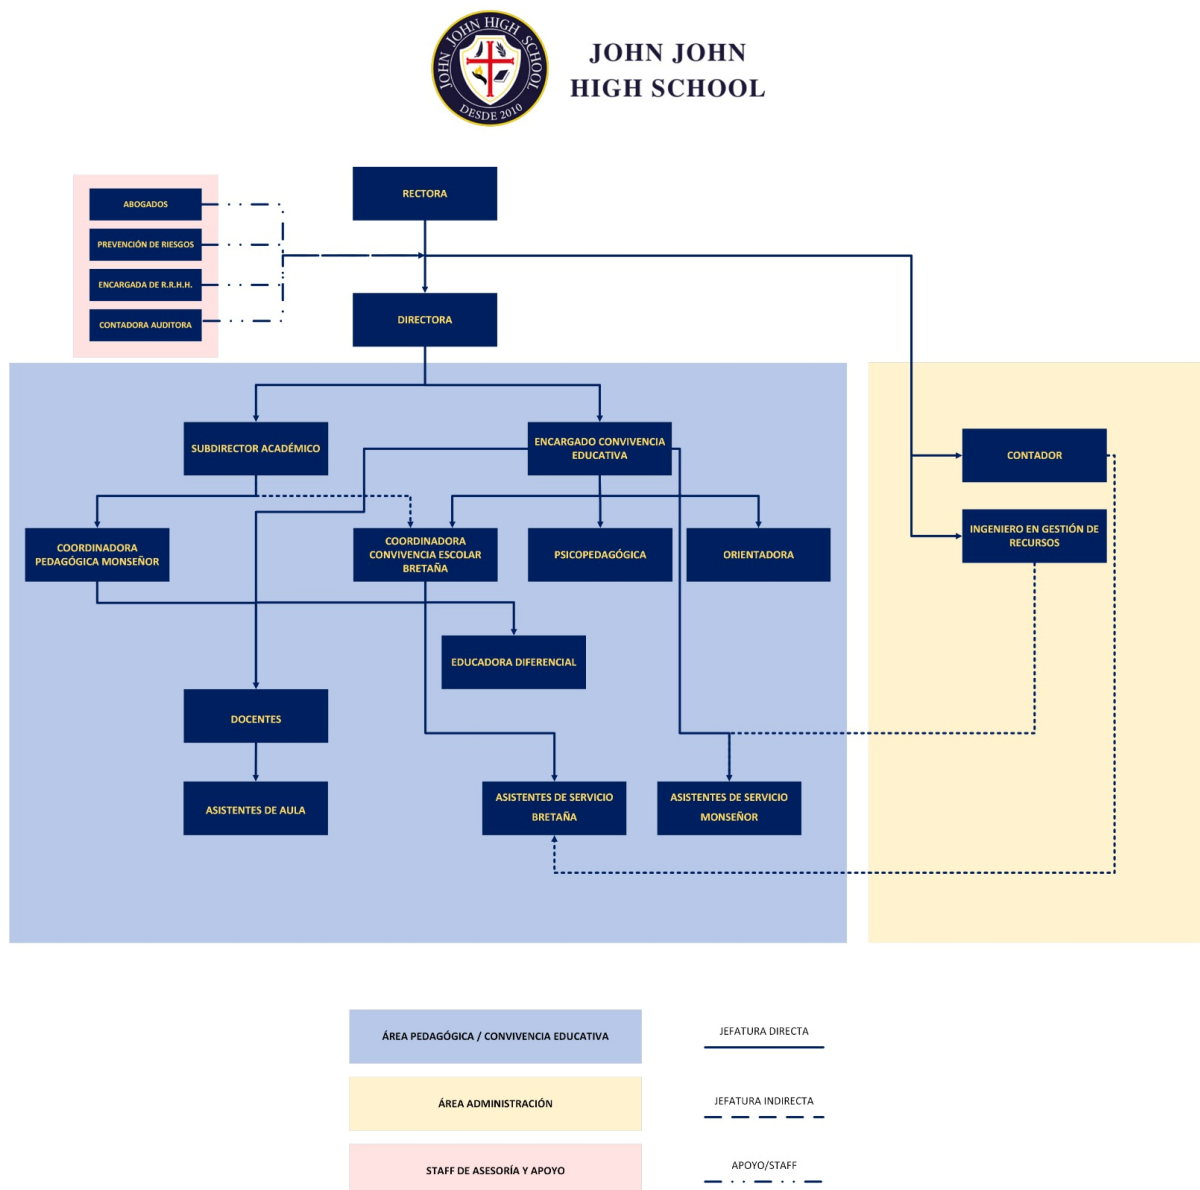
JOHN JOHN HIGH SCHOOL
DESDE 2010

JOHN JOHN
HIGH SCHOOL

ABOGADOS
PREVENCIÓN DE RIESGOS
ENCARGADA DE R.R.H.H.
CONTADORA AUDITORA

RECTORA
DIRECTORA

SUBDIRECTOR ACADÉMICO
ENCARGADO CONVIVENCIA EDUCATIVA

CONTADOR
INGENIERO EN GESTIÓN DE RECURSOS

COORDINADORA PEDAGÓGICA MONSEÑOR
COORDINADORA CONVIVENCIA ESCOLAR BRETAÑA
PSICOPEDAGÓGICA
ORIENTADORA

EDUCADORA DIFERENCIAL

DOCENTES
ASISTENTES DE AULA
ASISTENTES DE SERVICIO BRETAÑA
ASISTENTES DE SERVICIO MONSEÑOR

ÁREA PEDAGÓGICA / CONVIVENCIA EDUCATIVA
JEFATURA DIRECTA
ÁREA ADMINISTRACIÓN
JEFATURA INDIRECTA
STAFF DE ASESORÍA Y APOYO
APOYO/STAFF